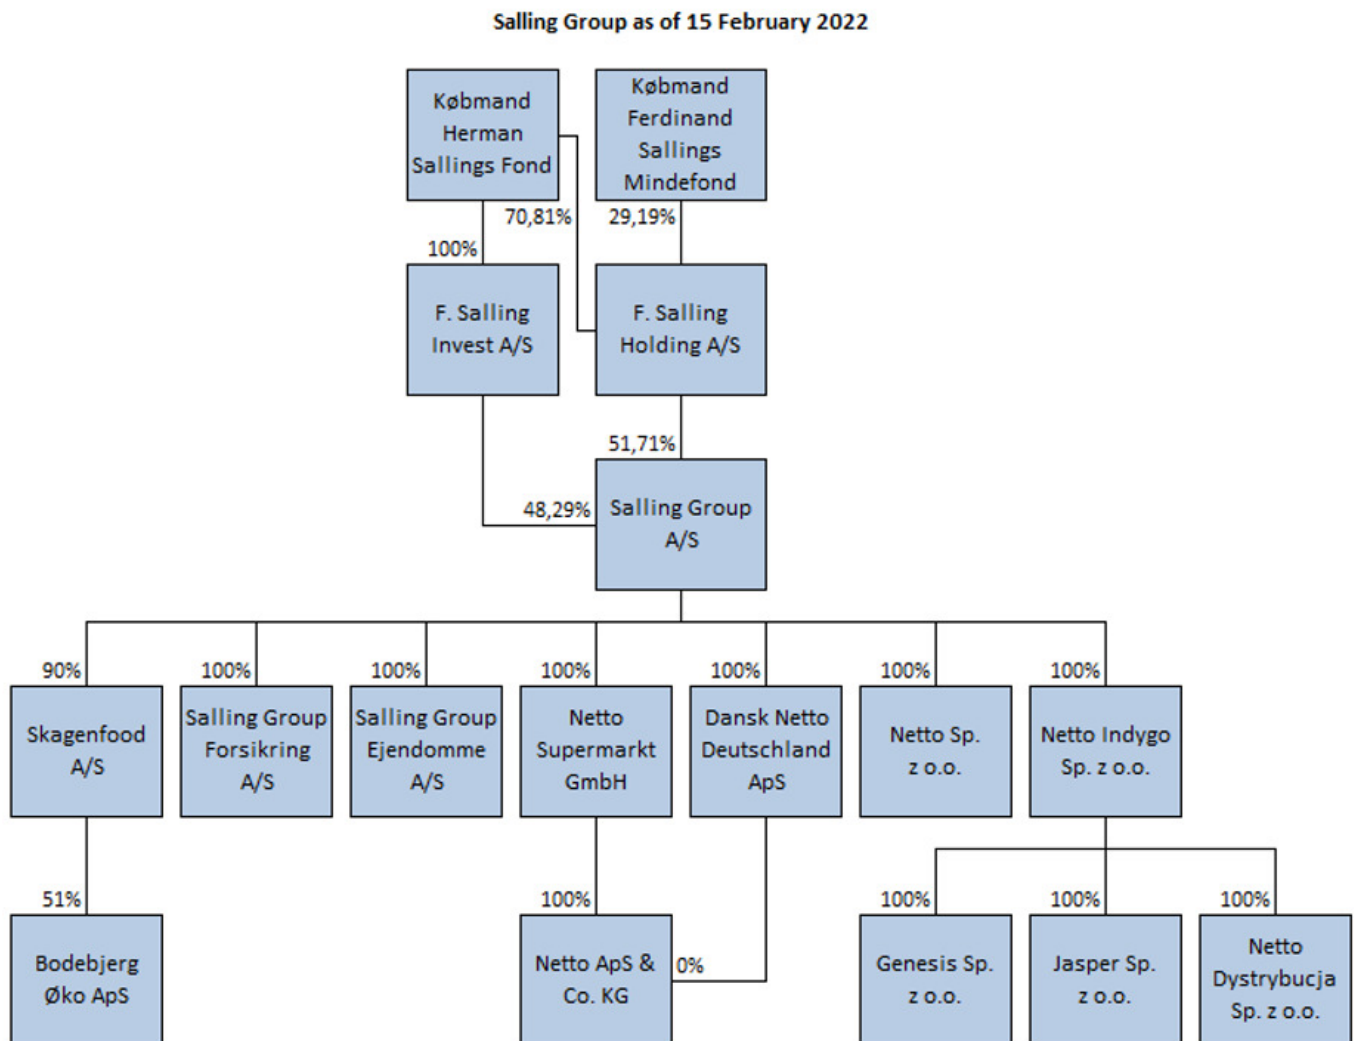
Salling Group as of 15 February 2022

Købmand Herman Sallings Fond

Købmand Ferdinand Sallings Mindefond

70,81%

29,19%

100%

F. Salling Invest A/S

F. Salling Holding A/S

51,71%

48,29%

Salling Group A/S

90%

Skagenfood A/S

100%

Salling Group Forsikring A/S

100%

Salling Group Ejendomme A/S

100%

Netto Supermarkt GmbH

100%

Dansk Netto Deutschland ApS

100%

Netto Sp. z o.o.

100%

Netto Indygo Sp. z o.o.

51%

Bodebjerg Øko ApS

100%

Netto ApS & Co. KG

0%

100%

Genesis Sp. z o.o.

100%

Jasper Sp. z o.o.

100%

Netto Dystrybucja Sp. z o.o.